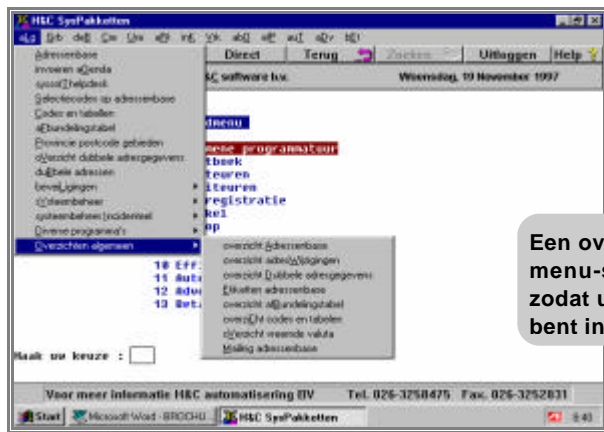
H&C SysPakketten

alG Deb deB Cre Lev aFi inK Vrk abO viF auT aDv HEI

Adressenbase
invoeren aGenda
sysoo[?] helpdesk
Selectiecodes op adressenbase
Codes en tabellen
aFbundelingstabel
Provincie postcode gebieden
oVerzicht dubbele adresgegevens
duBbele adressen
beveiLigingen
sYsteembeheer
systeembeheer Incidenteel
Diverse programma's
Overzichten algemeen

Direct | Terug | Zoeken | Uitloggen | Help

H&C software b.v. Woensdag, 19 November 1997

dmenu

meene programmateur
tboek
teuren
iteuren
registratie
kel
ep

10 Eff
11 Auto
12 Adve
13 Beta

overzicht Adressenbase
overzicht adresWijzigingen
overzicht Dubbele adresgegevens
Etiketten adressenbase
overzicht aFbundelingstabel
overzicht codes en tabellen
oVerzicht vreemde valuta
Mailing adressenbase

Een ov
menu-s
zodat u
bent in

Maak uw keuze :

Voor meer informatie H&C automatisering BV Tel. 026-3258475 Fax. 026-3252831

Start | Microsoft Word - BROCHU... | H&C SysPakketten | 9:45